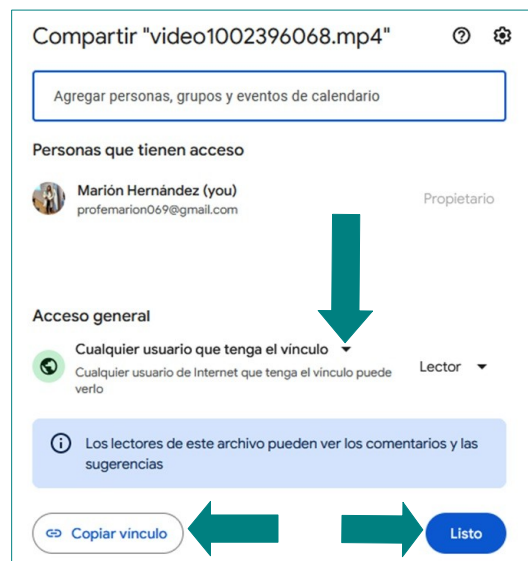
Compartir "video1002396068.mp4"

Agregar personas, grupos y eventos de calendario

Personas que tienen acceso

Marión Hernández (you)
profemarion069@gmail.com

Propietario

Acceso general

Cualquier usuario que tenga el vínculo
Cualquier usuario de Internet que tenga el vínculo puede verlo

Lector

Los lectores de este archivo pueden ver los comentarios y las sugerencias

Copiar vínculo

Listo